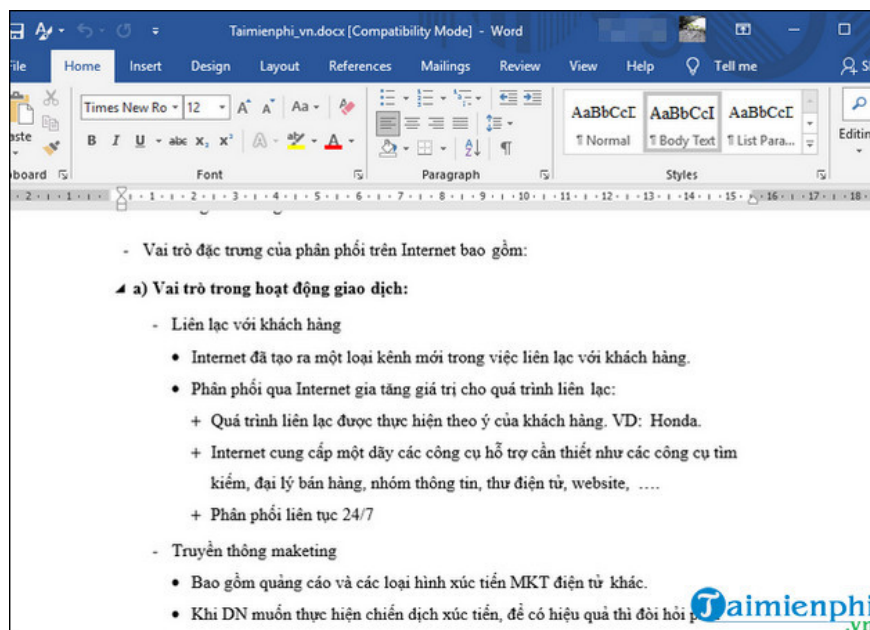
Taimienphi_vn.docx [Compatibility Mode] - Word

File Home Insert Design Layout References Mailings Review View Help Tell me

Paste

Times New Ro 12 A A Aa

B I U abc x, x² A A

Clipboard Font Paragraph Styles

AaBbCcI ¶ Normal AaBbCcI ¶ Body Text AaBbCcI ¶ List Para...

Editing

- Vai trò đặc trưng của phân phối trên Internet bao gồm:

a) Vai trò trong hoạt động giao dịch:

- Liên lạc với khách hàng

• Internet đã tạo ra một loại kênh mới trong việc liên lạc với khách hàng.

• Phân phối qua Internet gia tăng giá trị cho quá trình liên lạc:

+ Quá trình liên lạc được thực hiện theo ý của khách hàng. VD: Honda.

+ Internet cung cấp một dãy các công cụ hỗ trợ cần thiết như các công cụ tìm kiếm, đại lý bán hàng, nhóm thông tin, thư điện tử, website, ....

+ Phân phối liên tục 24/7

- Truyền thông maketing

• Bao gồm quảng cáo và các loại hình xúc tiến MKT điện tử khác.

• Khi DN muốn thực hiện chiến dịch xúc tiến, để có hiệu quả thì đòi hỏi p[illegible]

Taimienphi.vn